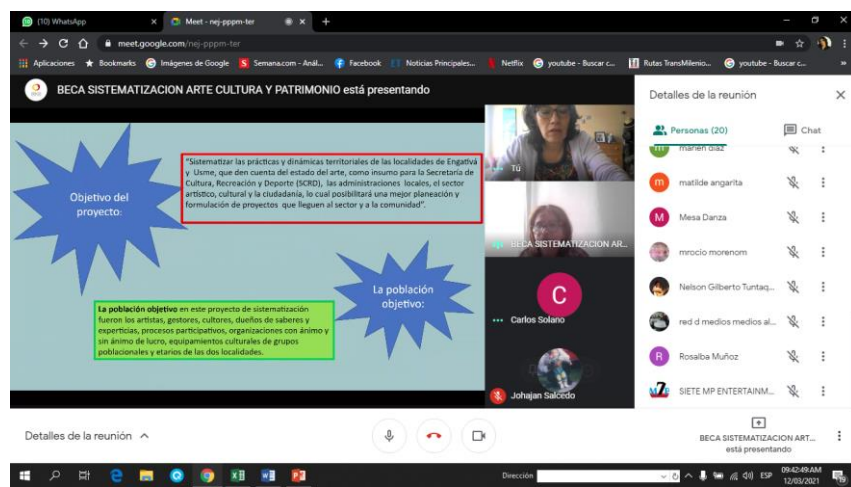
(10) WhatsApp
Meet - nej-pppm-ter
meet.google.com/nej-pppm-ter
Aplicaciones Bookmarks Imágenes de Google Semana.com - Anál... Facebook Noticias Principales... Netflix youtube - Buscar c... Rutas TransMilenio... youtube - Buscar c...

BECA SISTEMATIZACION ARTE CULTURA Y PATRIMONIO está presentando

Objetivo del proyecto:

"Sistematizar las prácticas y dinámicas territoriales de las localidades de Engativá y Usme, que den cuenta del estado del arte, como insumo para la Secretaría de Cultura, Recreación y Deporte (SCRD), las administraciones locales, el sector artístico, cultural y la ciudadanía, lo cual posibilitará una mejor planeación y formulación de proyectos que lleguen al sector y a la comunidad".

La población objetivo:

La población objetivo en este proyecto de sistematización fueron los artistas, gestores, cultores, dueños de saberes y experticias, procesos participativos, organizaciones con ánimo y sin ánimo de lucro, equipamientos culturales de grupos poblacionales y etarios de las dos localidades.

Tú
BECA SISTEMATIZACION AR...
C
Carlos Solano
Johajan Salcedo

Detalles de la reunión
Personas (20)
Chat
marien diaz
matilde angarita
Mesa Danza
mrocio morenom
Nelson Gilberto Tuntaq...
red d medios medios al...
Rosalba Muñoz
SIETE MP ENTERTAINM...

Detalles de la reunión
BECA SISTEMATIZACION ART... está presentando

Dirección
ESP
09:42:49 AM
12/03/2021